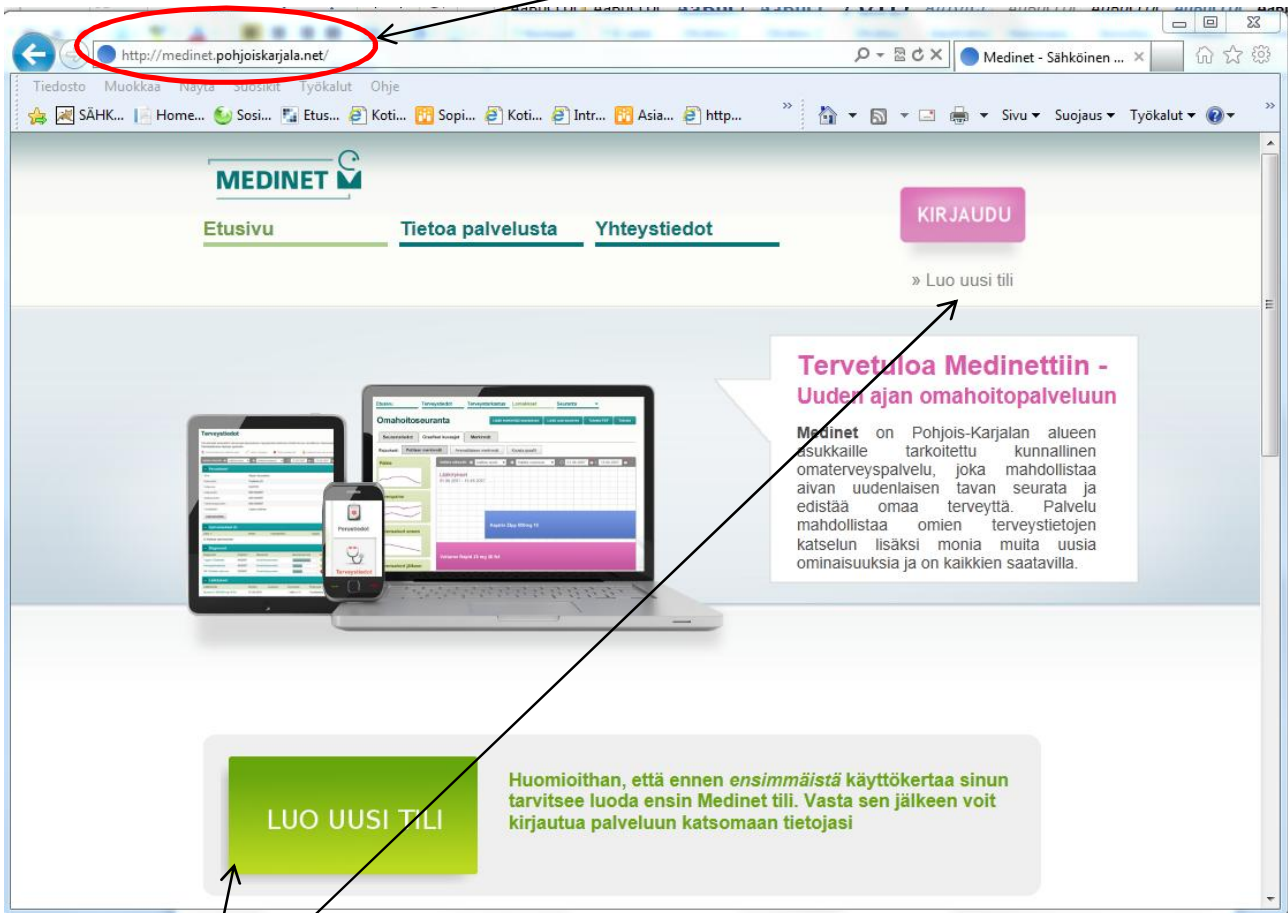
http://medinet.pohjoiskarjala.net/

Medinet - Sähköinen ...

Tiedosto Muokkaa Näytä Suosikit Työkalut Ohje

SÄHK... Home... Sosi... Etus... Koti... Sopi... Koti... Intr... Asia... http...

Sivu ▾ Suojaus ▾ Työkalut ▾

MEDINET

Etusivu Tietoa palvelusta Yhteystiedot

KIRJAUDU

» Luo uusi tili

Tervetuloa Medinettiin - Uuden ajan omahoitopalveluun

Medinet on Pohjois-Karjalan alueen asukkaille tarkoitettu kunnallinen omaterveyspalvelu, joka mahdollistaa aivan uudenlaisen tavan seurata ja edistää omaa terveyttä. Palvelu mahdollistaa omien terveystietojen katselun lisäksi monia muita uusia ominaisuuksia ja on kaikkien saatavilla.

Omahoitoseuranta

Terveystiedot

Perustiedot

Terveystiedot

LUO UUSI TILI

Huomioithan, että ennen *ensimmäistä* käyttökertaa sinun tarvitsee luoda ensin Medinet tili. Vasta sen jälkeen voit kirjautua palveluun katsomaan tietojasi